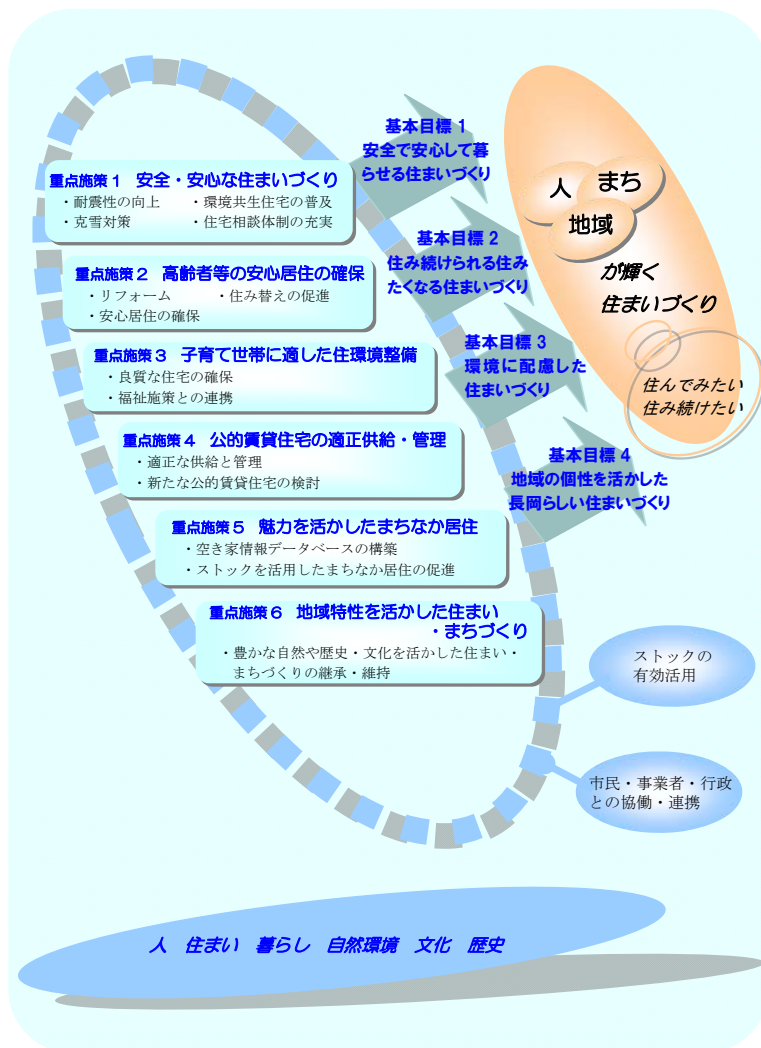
重点施策１　安全・安心な住まいづくり
・耐震性の向上　・環境共生住宅の普及
・克雪対策　・住宅相談体制の充実

重点施策２　高齢者等の安心居住の確保
・リフォーム　・住み替えの促進
・安心居住の確保

重点施策３　子育て世帯に適した住環境整備
・良質な住宅の確保
・福祉施策との連携

重点施策４　公的賃貸住宅の適正供給・管理
・適正な供給と管理
・新たな公的賃貸住宅の検討

重点施策５　魅力を活かしたまちなか居住
・空き家情報データベースの構築
・ストックを活用したまちなか居住の促進

重点施策６　地域特性を活かした住まい・まちづくり
・豊かな自然や歴史・文化を活かした住まい・まちづくりの継承・維持

基本目標１
安全で安心して暮らせる住まいづくり

基本目標２
住み続けられる住みたくなる住まいづくり

基本目標３
環境に配慮した住まいづくり

基本目標４
地域の個性を活かした長岡らしい住まいづくり

人　まち
地域
が輝く
住まいづくり

住んでみたい
住み続けたい

ストックの有効活用

市民・事業者・行政との協働・連携

人　住まい　暮らし　自然環境　文化　歴史